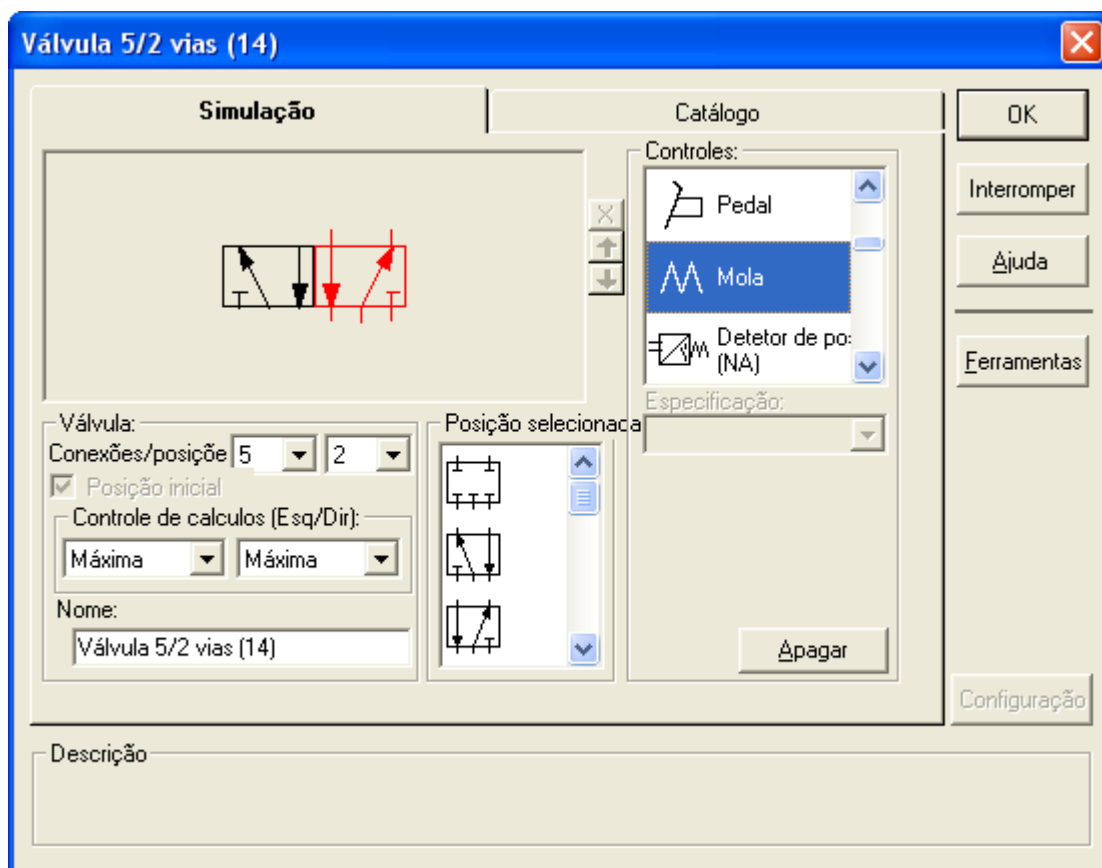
Válvula 5/2 vias (14)

Simulação

Catálogo

OK

Interromper

Ajuda

Ferramentas

Controles:

Pedal

Mola

Detetor de po: (NA)

Especificação:

Válvula:

Conexões/posição 5 2

Posição inicial

Controle de calculos (Esq/Dir):

Máxima Máxima

Nome:

Válvula 5/2 vias (14)

Posição selecionaca

Apagar

Configuração

Descrição